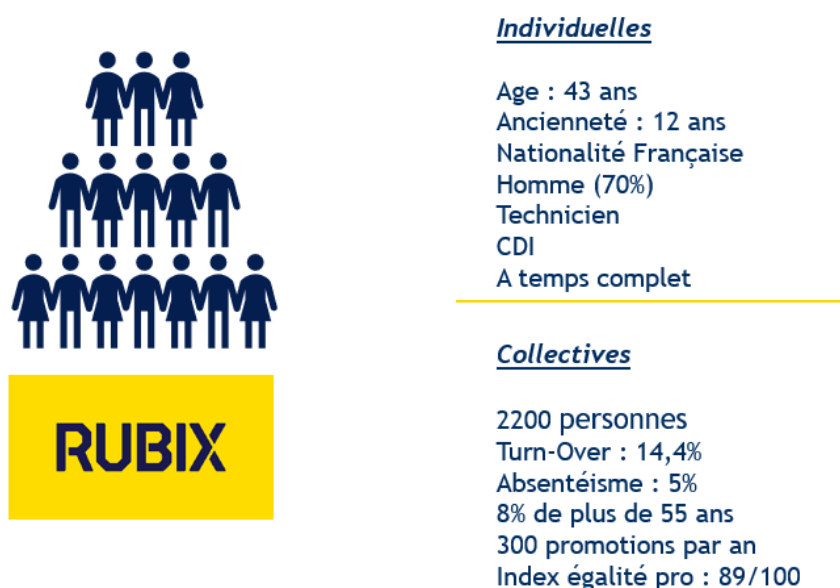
RUBIX

Individuelles

Age : 43 ans
Ancienneté : 12 ans
Nationalité Française
Homme (70%)
Technicien
CDI
A temps complet

Collectives

2200 personnes
Turn-Over : 14,4%
Absentéisme : 5%
8% de plus de 55 ans
300 promotions par an
Index égalité pro : 89/100